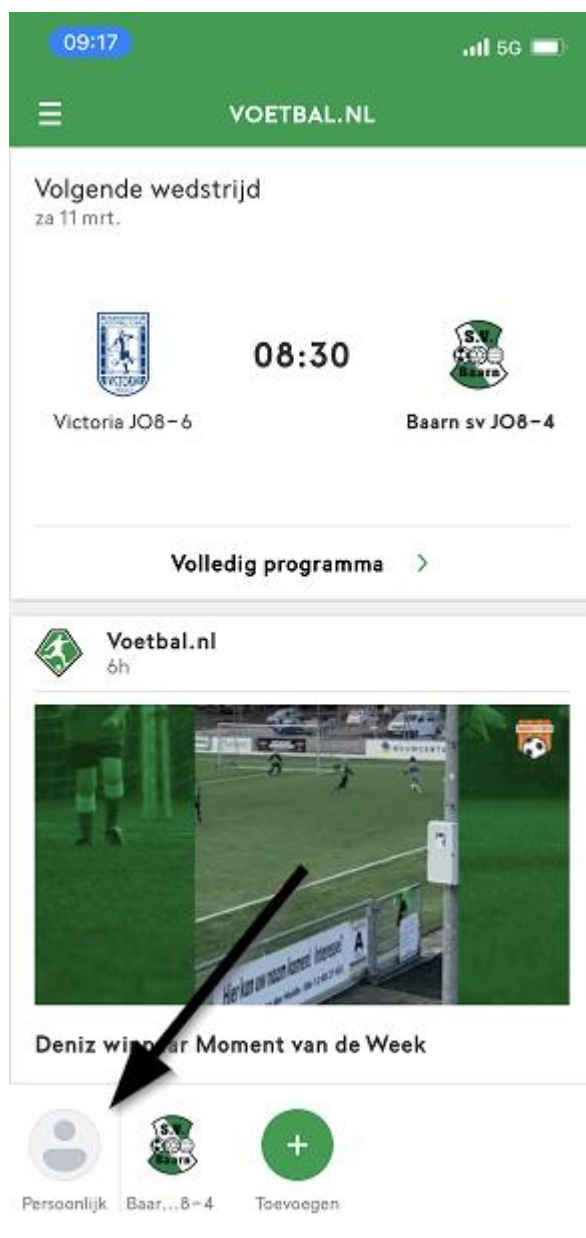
09:17

5G

VOETBAL.NL

Volgende wedstrijd
za 11 mrt.

VICTORIA

08:30

S.V. Baarn

Victoria JO8-6

Baarn sv JO8-4

Volledig programma >

Voetbal.nl
6h

Deniz win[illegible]ar Moment van de Week

Persoonlijk

Baar...8-4

+

Toevoegen